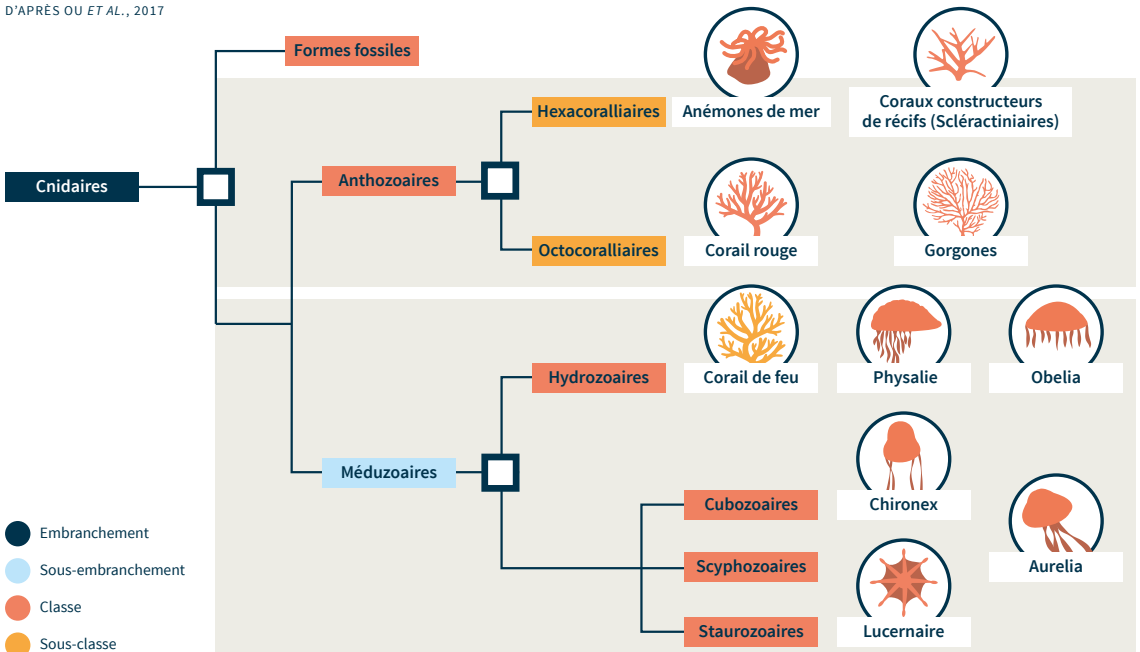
D'APRÈS OU *ET AL.*, 2017

Formes fossiles

Cnidaires

Anthozoaires

Hexacoralliaires

Anémones de mer

Coraux constructeurs de récifs (Scléractiniaires)

Octocoralliaires

Corail rouge

Gorgones

Méduzoaires

Hydrozoaires

Corail de feu

Physalie

Obelia

Cubozoaires

Chironex

Scyphozoaires

Aurelia

Staurozoaires

Lucernaire

Embranchement

Sous-embranchement

Classe

Sous-classe